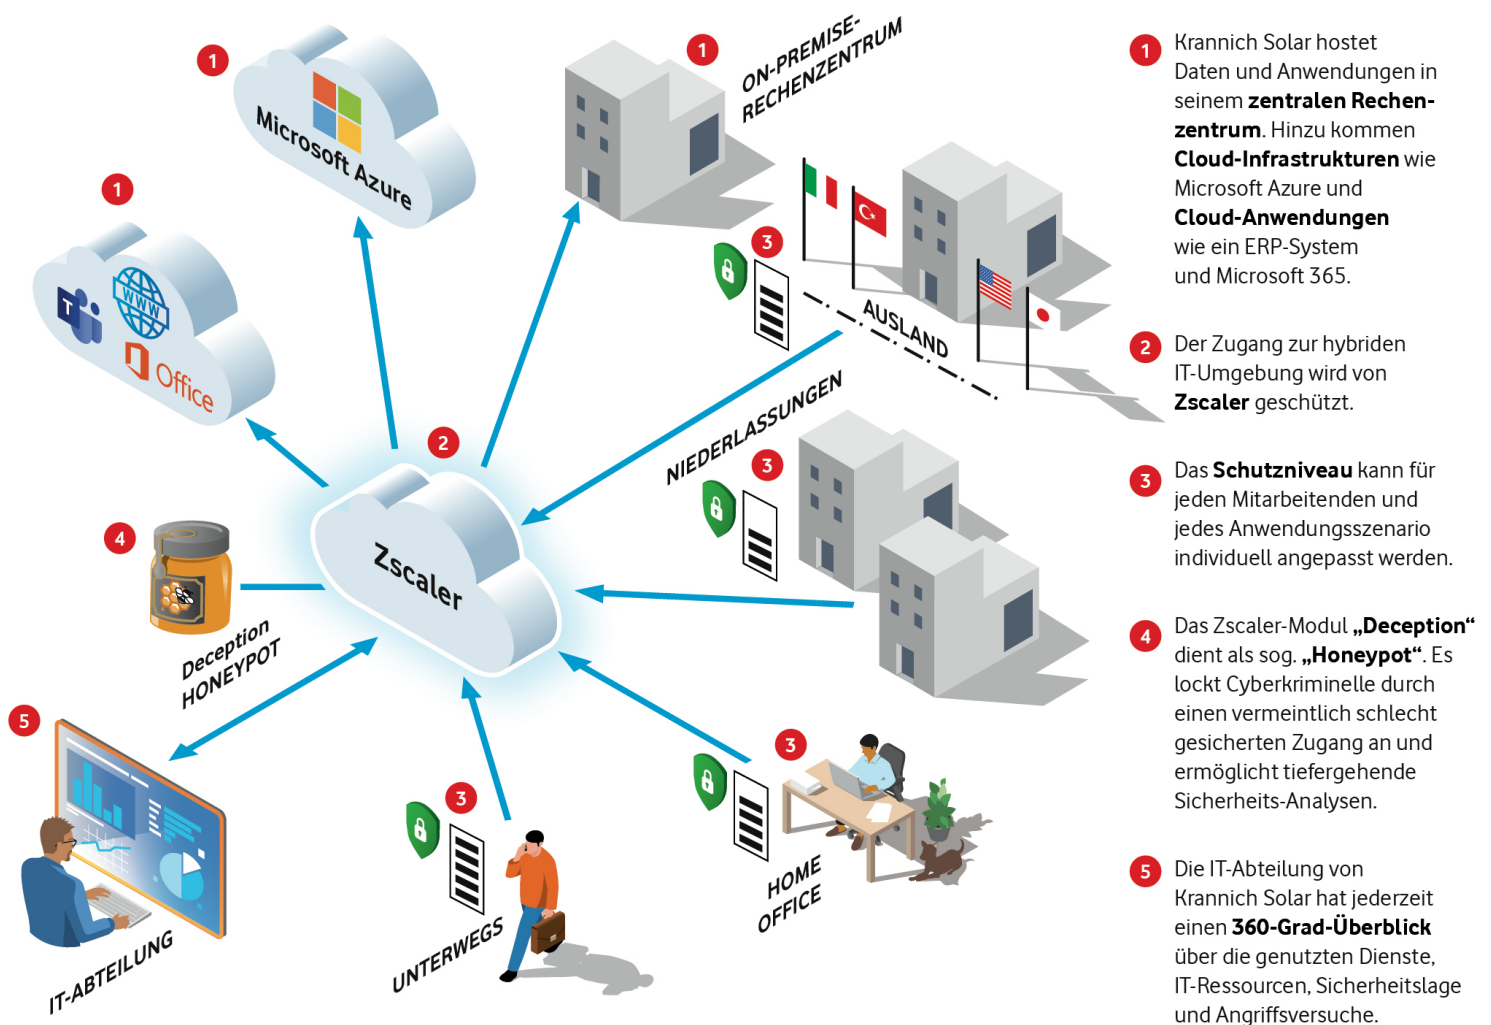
1

Microsoft Azure

1

WWW

Office

1

ON-PREMISE-RECHENZENTRUM

3

AUSLAND

2

Zscaler

NIEDERLASSUNGEN

3

4

Deception HONEYPOT

5

IT-ABTEILUNG

3

UNTERWEGS

3

HOME OFFICE

1 Krannich Solar hostet Daten und Anwendungen in seinem **zentralen Rechenzentrum**. Hinzu kommen **Cloud-Infrastrukturen** wie Microsoft Azure und **Cloud-Anwendungen** wie ein ERP-System und Microsoft 365.

2 Der Zugang zur hybriden IT-Umgebung wird von **Zscaler** geschützt.

3 Das **Schutzniveau** kann für jeden Mitarbeitenden und jedes Anwendungsszenario individuell angepasst werden.

4 Das Zscaler-Modul **„Deception“** dient als sog. **„Honeypot“**. Es lockt Cyberkriminelle durch einen vermeintlich schlecht gesicherten Zugang an und ermöglicht tiefergehende Sicherheits-Analysen.

5 Die IT-Abteilung von Krannich Solar hat jederzeit einen **360-Grad-Überblick** über die genutzten Dienste, IT-Ressourcen, Sicherheitslage und Angriffsversuche.